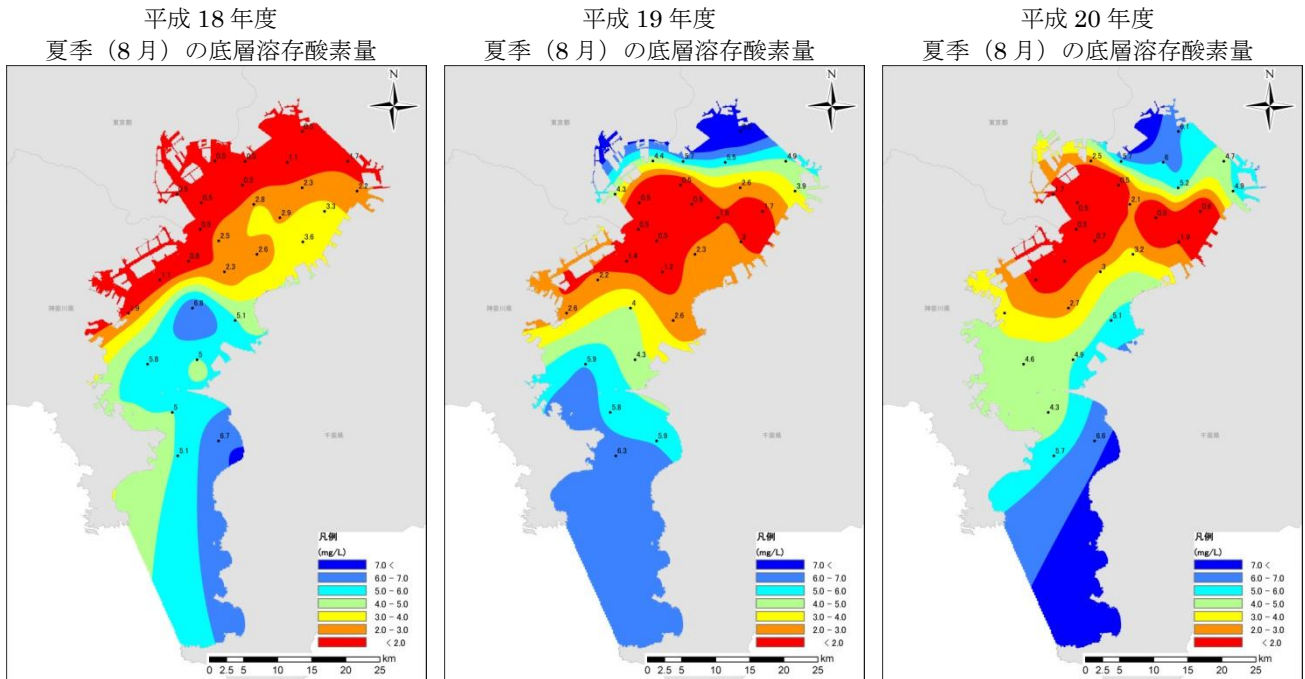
平成 18 年度
夏季（8 月）の底層溶存酸素量

N

東京都

神奈川県

千葉県

0.5
0.5
1.1
1.7
0.9
0.8
2.3
2.2
0.5
2.8
2.9
3.3
0.8
2.5
3.6
2.6
0.8
2.3
1.2
6.9
5.1
1.9
5.8
5
5
6.7
5.1

凡例
(mg/L)
7.0 <
6.0 - 7.0
5.0 - 6.0
4.0 - 5.0
3.0 - 4.0
2.0 - 3.0
< 2.0

0 2.5 5 10 15 20 25 km

平成 19 年度
夏季（8 月）の底層溶存酸素量

N

東京都

神奈川県

千葉県

4.4
5.7
5.5
4.9
4.3
0.6
3.6
3.9
0.5
0.9
1.8
1.7
0.5
0.3
2
1.4
1.8
2.3
2.2
2.6
4
2.6
5.9
4.3
5.8
5.9
6.3

凡例
(mg/L)
7.0 <
6.0 - 7.0
5.0 - 6.0
4.0 - 5.0
3.0 - 4.0
2.0 - 3.0
< 2.0

0 2.5 5 10 15 20 25 km

平成 20 年度
夏季（8 月）の底層溶存酸素量

N

東京都

神奈川県

千葉県

6.1
2.5
5.5
6
4.7
0.5
5.2
4.9
0.5
2.1
0.8
0.8
0.8
0.7
1.8
3.2
3
2.7
5.1
4.6
4.9
4.3
5.7
6.6

凡例
(mg/L)
7.0 <
6.0 - 7.0
5.0 - 6.0
4.0 - 5.0
3.0 - 4.0
2.0 - 3.0
< 2.0

0 2.5 5 10 15 20 25 km